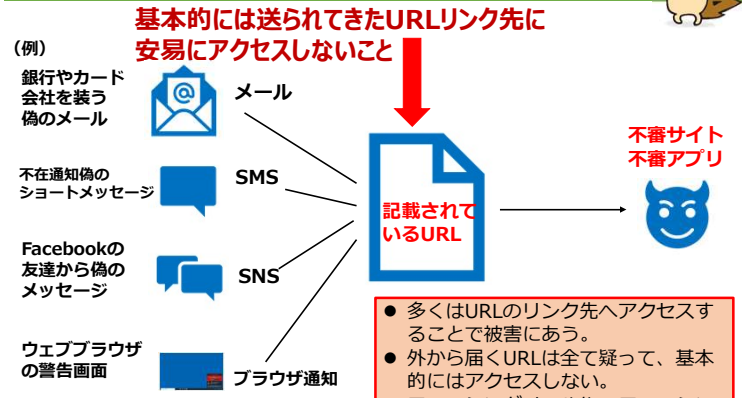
基本的には送られてきたURLリンク先に
安易にアクセスしないこと

（例）

銀行やカード会社を装う偽のメール

メール

不在通知偽のショートメッセージ

SMS

Facebookの友達から偽のメッセージ

SNS

ウェブブラウザの警告画面

ブラウザ通知

記載されているURL

不審サイト
不審アプリ

● 多くはURLのリンク先へアクセスすることで被害にあう。
● 外から届くURLは全て疑って、基本的にはアクセスしない。
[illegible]